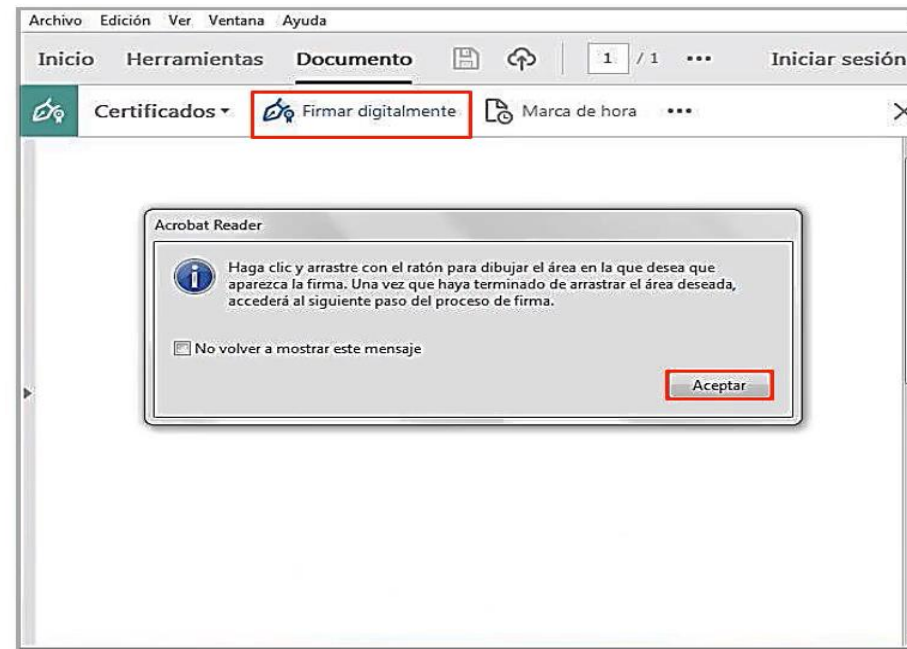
Archivo Edición Ver Ventana Ayuda

Inicio Herramientas Documento 1 / 1 ••• Iniciar sesión

Certificados ▾ Firmar digitalmente Marca de hora •••

Acrobat Reader

Haga clic y arrastre con el ratón para dibujar el área en la que desea que aparezca la firma. Una vez que haya terminado de arrastrar el área deseada, accederá al siguiente paso del proceso de firma.

No volver a mostrar este mensaje

Aceptar